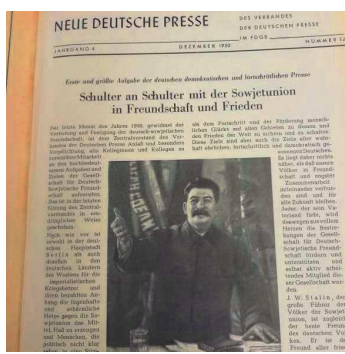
NEUE DEUTSCHE PRESSE

DES VERBANDES DER DEUTSCHEN PRESSE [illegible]

JAHRGANG 4 DEZEMBER 1950 NUMMER 12

Erste und größte Aufgabe der deutschen demokratischen und fortschrittlichen Presse

Schulter an Schulter mit der Sowjetunion in Freundschaft und Frieden

Der letzte Monat des Jahres 1950 gewidmet der Vertiefung und Festigung der deutsch-sowjetischen Freundschaft, ist der Zentralvorstand des Verbandes der Deutschen Presse Anlaß und besonders Verpflichtung, alle Kolleginnen und Kollegen zu verstärkter Mitarbeit an den nachstehenden Aufgaben und Zielen der Gesellschaft für Deutsch-Sowjetische Freundschaft aufzurufen. Das ist in der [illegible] Sitzung des Zentralvorstandes in einstimmiger Weise geschehen. Sich um vor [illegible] in der deutschen Hauptstadt Berlin als auch draußen in den deutschen Ländern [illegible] Kriegshetzer und ihrer bezahlten Anhang die Imperialisten und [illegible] Hetzen gegen die Sowjetunion das Mittel Haß zu erzeugen und Menschen, die politisch nicht klar

als dem Fortschritt und der Förderung menschlichen Glücks auf allen Gebieten zu dienen und den Frieden der Welt zu sichern und zu schaffen. Diese Ziele sind eben auch die Ziele aller wahrhaft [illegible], fortschrittlichen und demokratischen Journalisten. Es liegt daher nichts näher, als daß unsere Völker in Freundschaft und ewiger Zusammenarbeit miteinander verbunden sind und in die Zukunft bleiben. Jeder, der sein Vaterland liebt, wird deswegen aus vollem Herzen die Bestrebungen der Gesellschaft für Deutsch-Sowjetische Freundschaft fördern und unterstützen und selbst aktiv schreibendes Mitglied dieser Gesellschaft werden.

J. W. Stalin, der große Führer der Völker der Sowjetunion, ist zugleich der beste Freund des deutschen Volkes. Er ist der Freund aller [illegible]